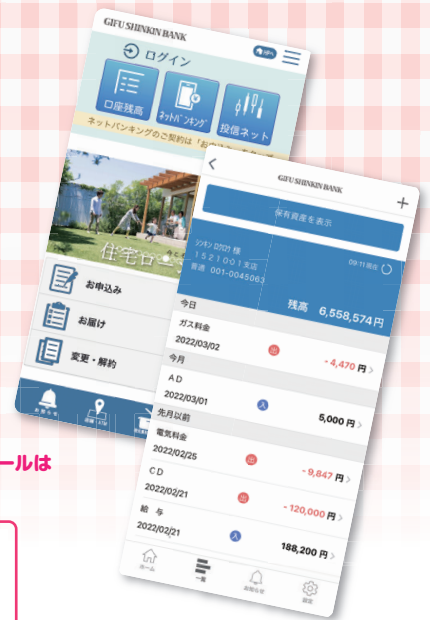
GIFU SHINKIN BANK

ログイン

口座残高

ネットバンキング

投信ネット

ネットバンキングのご契約は「お申込み」を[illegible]

住宅ロー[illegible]

お申込み

お届け

変更・解約

お知らせ

店舗・ATM

GIFU SHINKIN BANK

保有資産を表示

シンキン タロウ 様
1521001 支店
普通 001-004506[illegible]

09:11 現在

残高 6,558,574円

今日

ガス料金
2022/03/02
出
- 4,470 円

今月

ＡＤ
2022/03/01
入
5,000 円

先月以前

電気料金
2022/02/25
出
- 9,847 円

ＣＤ
2022/02/21
出
- 120,000 円

給　与
2022/02/21
入
188,200 円

ホーム

一覧

お知らせ

設定

ールは